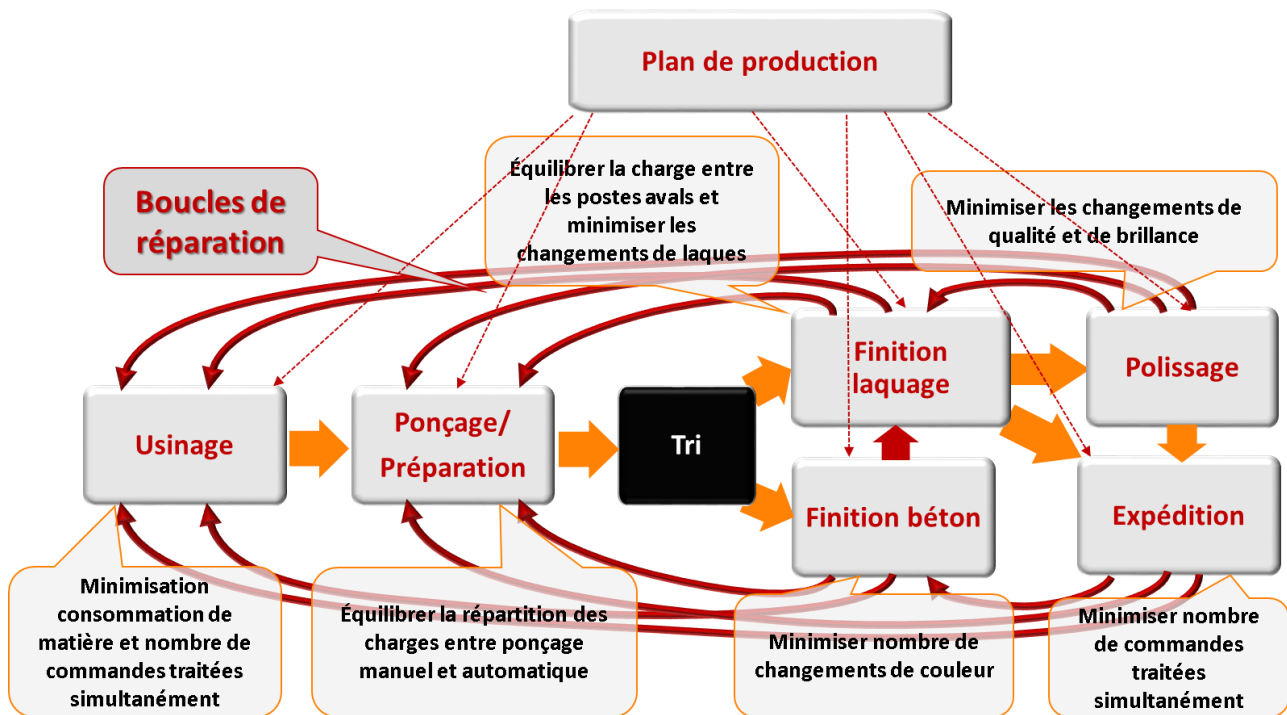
Plan de production

Boucles de réparation

Équilibrer la charge entre les postes avals et minimiser les changements de laques

Minimiser les changements de qualité et de brillance

Finition laquage

Polissage

Usinage

Ponçage/ Préparation

Tri

Finition béton

Expédition

Minimisation consommation de matière et nombre de commandes traitées simultanément

Équilibrer la répartition des charges entre ponçage manuel et automatique

Minimiser nombre de changements de couleur

Minimiser nombre de commandes traitées simultanément